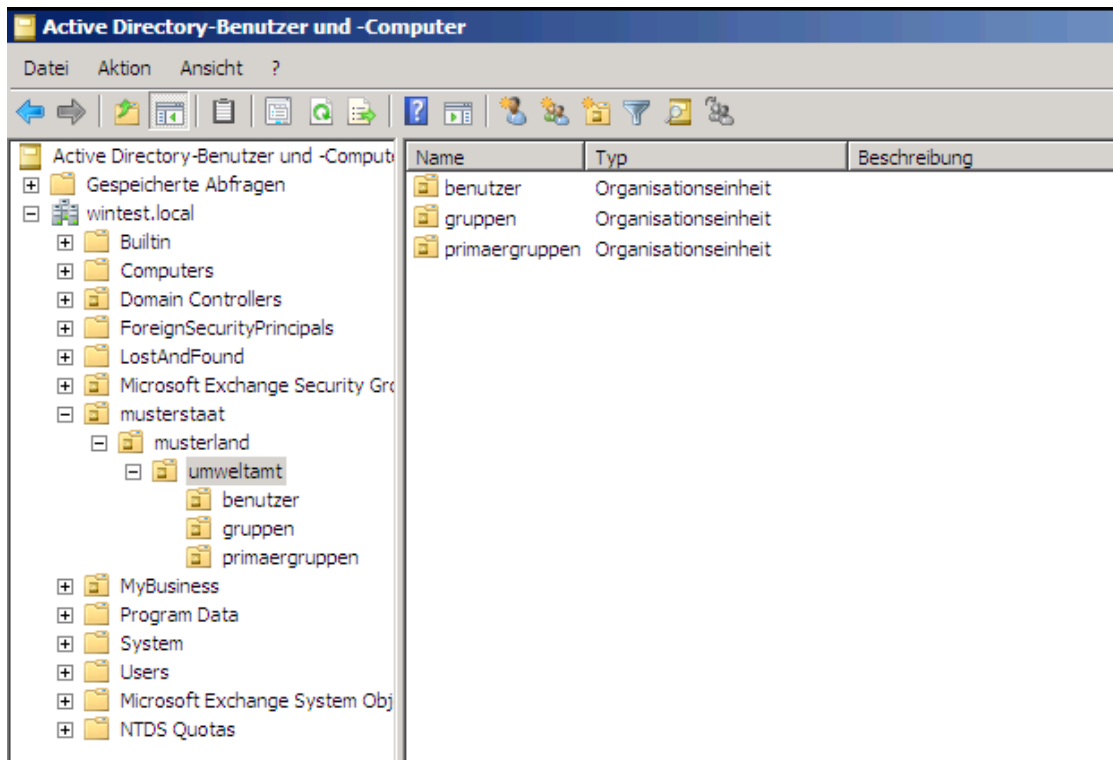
Active Directory-Benutzer und -Computer

Datei Aktion Ansicht ?

Active Directory-Benutzer und -Comput
Gespeicherte Abfragen
wintest.local
Builtin
Computers
Domain Controllers
ForeignSecurityPrincipals
LostAndFound
Microsoft Exchange Security Gr
musterstaat
musterland
umweltamt
benutzer
gruppen
primaergruppen
MyBusiness
Program Data
System
Users
Microsoft Exchange System Obj
NTDS Quotas

| Name | Typ | Beschreibung |
|---|---|---|
| benutzer | Organisationseinheit | |
| gruppen | Organisationseinheit | |
| primaergruppen | Organisationseinheit | |